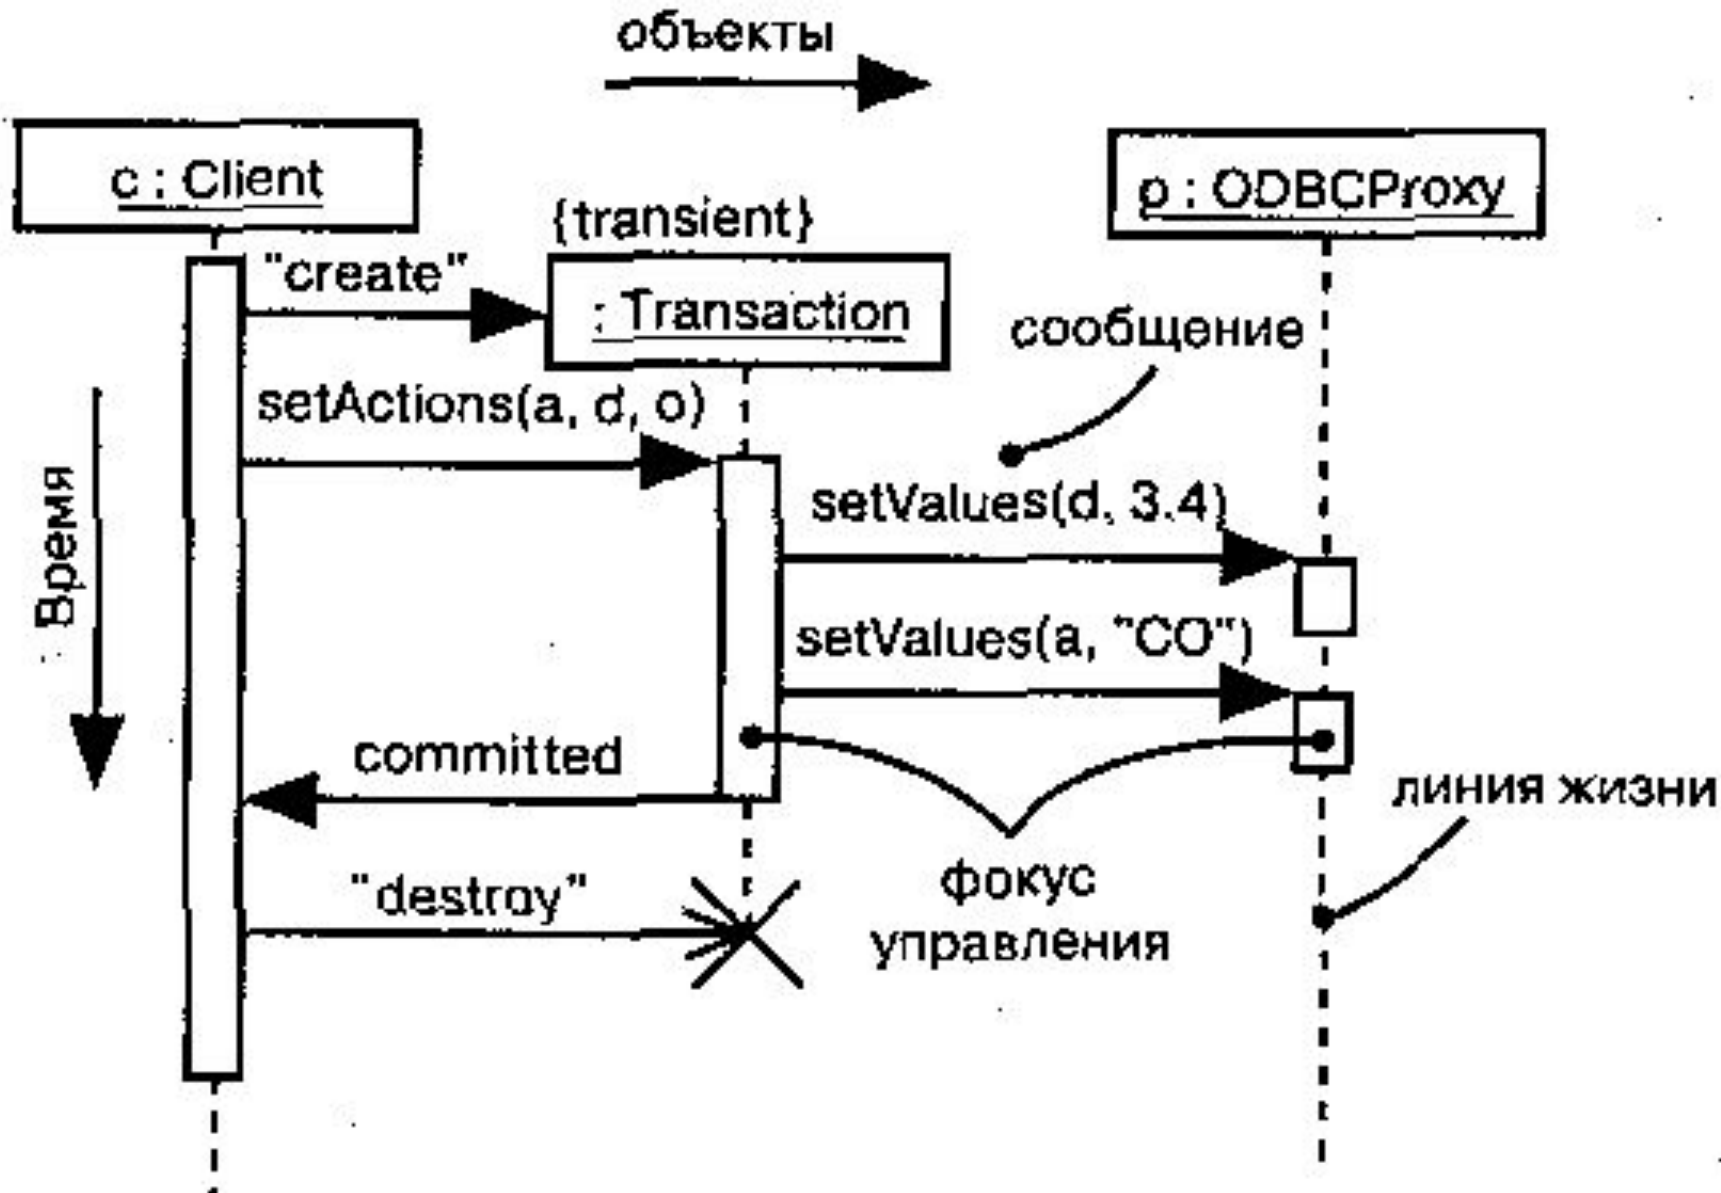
объекты

c : Client

{transient}

p : ODBCProxy

"create"

: Transaction

сообщение

setActions(a, d, o)

Время

setValues(d, 3.4)

setValues(a, "CO")

committed

линия жизни

"destroy"

фокус управления